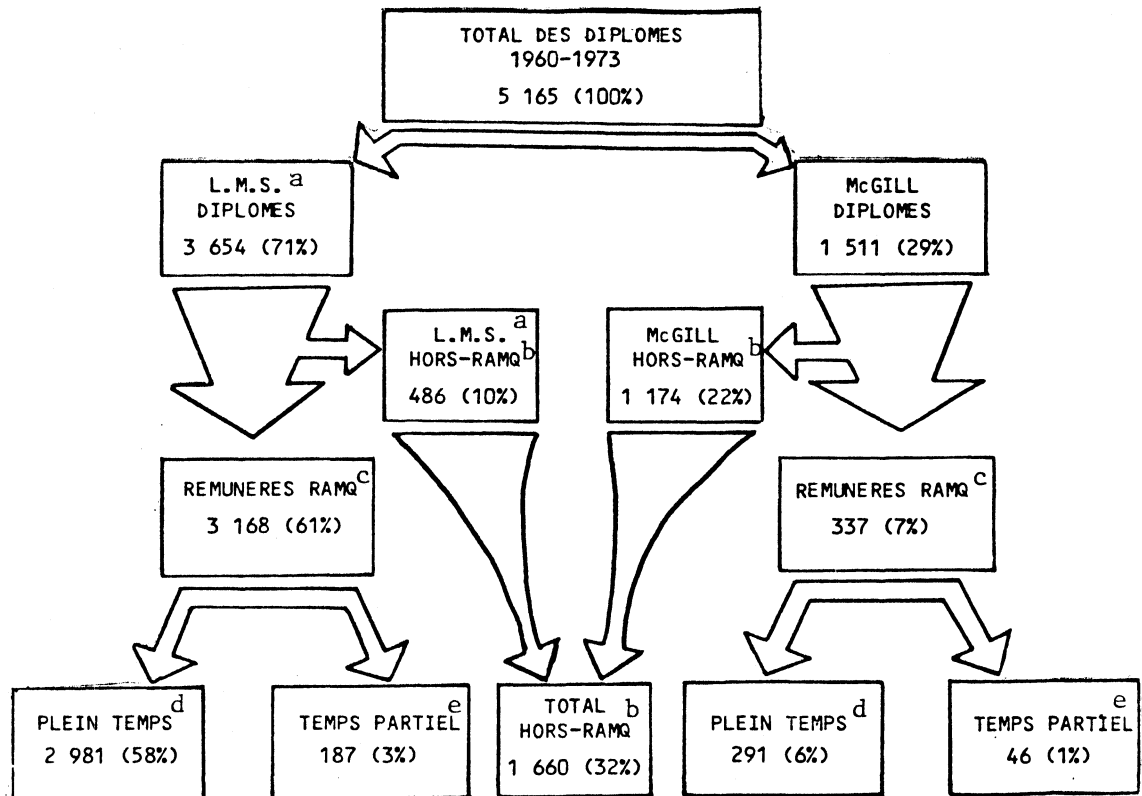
TOTAL DES DIPLOMES
1960-1973
5 165 (100%)

L.M.S.$^{a}$
DIPLOMES
3 654 (71%)

McGILL
DIPLOMES
1 511 (29%)

L.M.S.$^{a}$
HORS-RAMQ$^{b}$
486 (10%)

McGILL
HORS-RAMQ$^{b}$
1 174 (22%)

REMUNERES RAMQ$^{c}$
3 168 (61%)

REMUNERES RAMQ$^{c}$
337 (7%)

PLEIN TEMPS$^{d}$
2 981 (58%)

TEMPS PARTIEL$^{e}$
187 (3%)

TOTAL$^{b}$
HORS-RAMQ
1 660 (32%)

PLEIN TEMPS$^{d}$
291 (6%)

TEMPS PARTIEL$^{e}$
46 (1%)